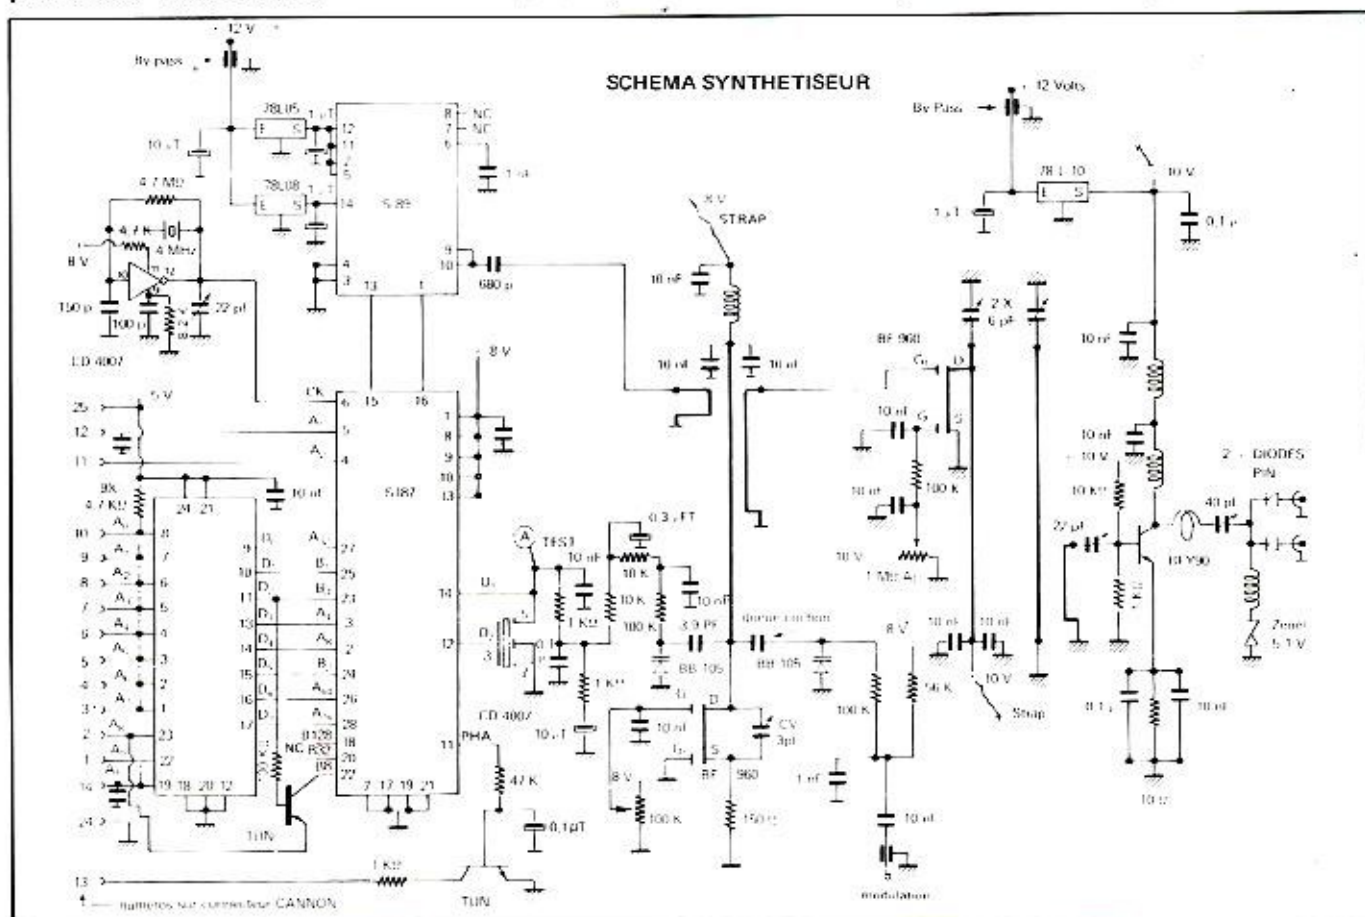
SCHEMA SYNTHETISEUR

12 V
By pass
78L05
E S
10 µT
78L08
E S
4,7 MΩ
4,7 K
4 MHz
8 V
150 p
100 p
22 pf
CD 4007
12
11
2
5
14
4
3
13
1
8 NC
7 NC
6
1 nf
S 89
9
10
680 p
8 V
STRAP
10 nF
10 nf
10 nf
CK
A
A
6
5
4
15
16
8 V
7
8
9
10
13
S 187
25
12
11
5 V
9x
4,7 KΩ
10 nf
24
21
10
9
8
7
6
5
4
3
2
1
8
7
6
5
4
3
2
1
23
22
19
18
20
12
24
14
A
A
A
A
A
A
A
A
A
A
A
D
D
D
D
D
D
D
D
9
10
11
13
14
15
16
17
27
25
24
3
2
24
26
28
18
20
22
NC
TUN
7
17
19
21
14
12
11
PHA
47 K
0,1 µT
1 KΩ
TUN
13
Numéros sur connecteur CANNON
A
TFS1
10 nF
1 KΩ
0,3 µFT
10 K
10 K
100 K
10 nF
3,9 PF
BB 105
BB 105
CD 4007
10 µT
1 KΩ
D
S
BF 960
CV 3pf
10 nf
8 V
100 K
150 Ω
1 nf
8 V
100 K
56 K
10 nf
modulation
12 Volts
By Pass
78 L 10
E S
10 V
1 µT
0,1 µ
2 X 6 pF
BF 960
D
G
S
10 nf
100 K
10 nf
10 V
1 MΩ
10 nf
10 nf
10 V
Strap
10 nF
10 nf
10 V
10 KΩ
22 pf
40 pf
2 DIODES PIN
Zener 5,1 V
0,1 µ
10 nf
10 Ω